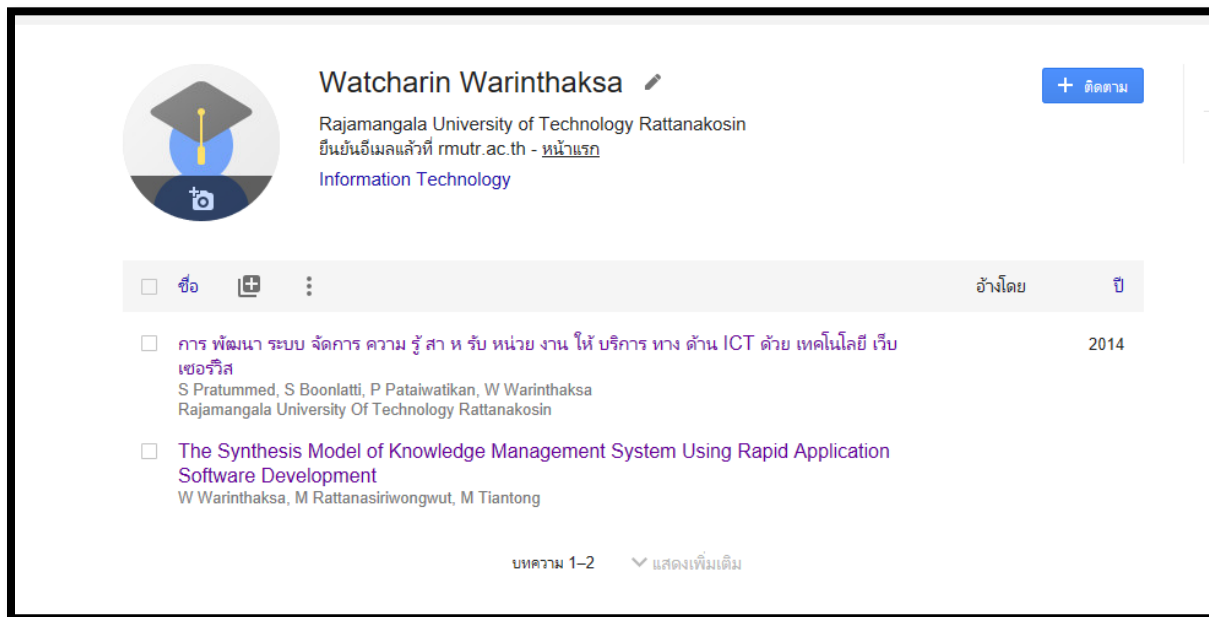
Watcharin Warinthaksa

+ ติดตาม

Rajamangala University of Technology Rattanakosin
ยืนยันอีเมลแล้วที่ rmutr.ac.th - หน้าแรก
Information Technology

ชื่อ

อ้างโดย

ปี

การ พัฒนา ระบบ จัดการ ความ รู้ สา ห รับ หน่วย งาน ให้ บริการ ทาง ด้าน ICT ด้วย เทคโนโลยี เว็บ เซอร์วิส
S Pratummed, S Boonlatti, P Pataiwatikan, W Warinthaksa
Rajamangala University Of Technology Rattanakosin

2014

The Synthesis Model of Knowledge Management System Using Rapid Application Software Development
W Warinthaksa, M Rattanasiriwongwut, M Tiantong

บทความ 1–2

แสดงเพิ่มเติม